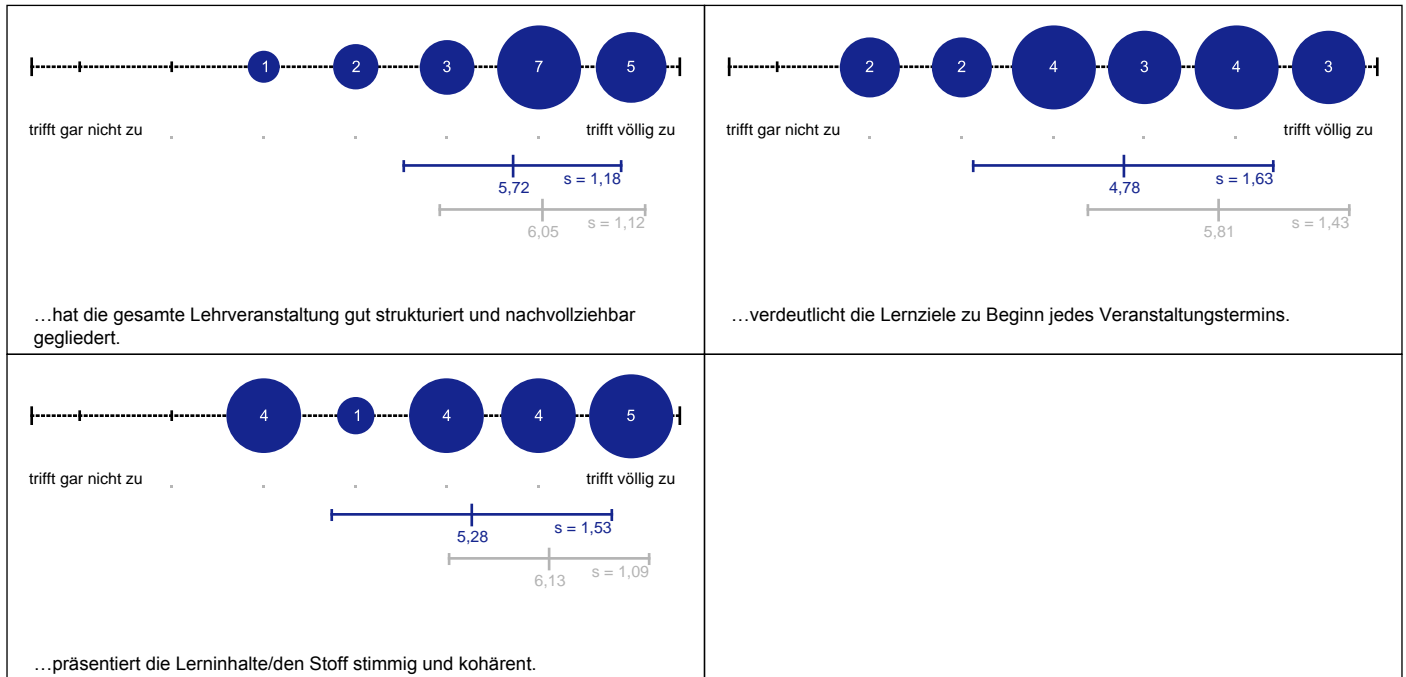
1 2 3 7 5

trifft gar nicht zu . . . . . trifft völlig zu

5,72 s = 1,18

6,05 s = 1,12

…hat die gesamte Lehrveranstaltung gut strukturiert und nachvollziehbar gegliedert.

2 2 4 3 4 3

trifft gar nicht zu . . . . . trifft völlig zu

4,78 s = 1,63

5,81 s = 1,43

…verdeutlicht die Lernziele zu Beginn jedes Veranstaltungstermins.

4 1 4 4 5

trifft gar nicht zu . . . . . trifft völlig zu

5,28 s = 1,53

6,13 s = 1,09

…präsentiert die Lerninhalte/den Stoff stimmig und kohärent.